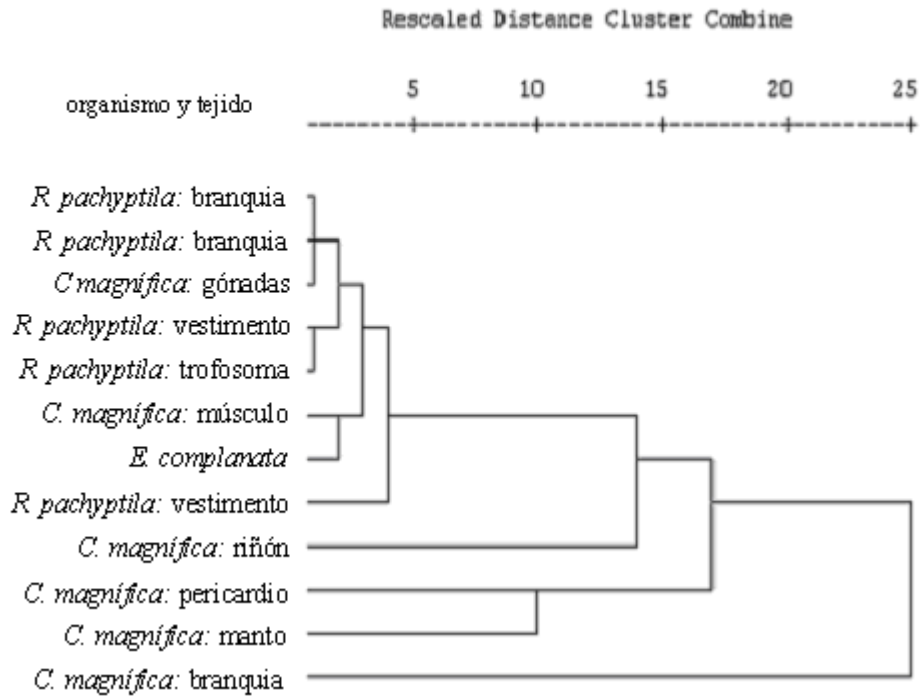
Rescaled Distance Cluster Combine

organismo y tejido

5 10 15 20 25

R pachyptila: branquia
R pachyptila: branquia
C magnífica: gónadas
R pachyptila: vestimento
R pachyptila: trofosoma
C. magnífica: músculo
E. complanata
R pachyptila: vestimento
C. magnífica: riñón
C. magnífica: pericardio
C. magnífica: manto
C. magnífica: branquia